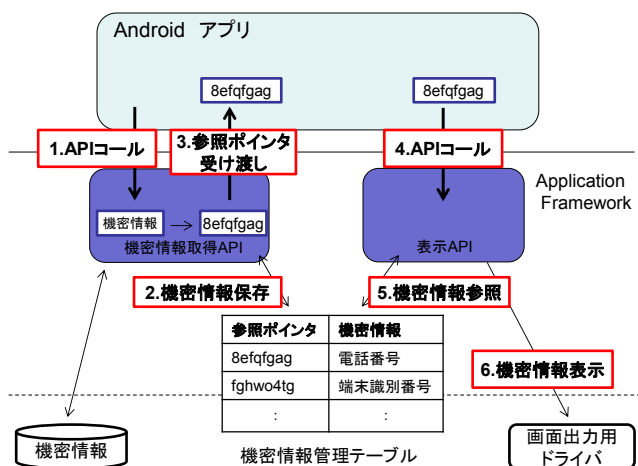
Android アプリ

8efqfgag

8efqfgag

1.APIコール

3.参照ポインタ受け渡し

4.APIコール

Application Framework

機密情報

8efqfgag

機密情報取得API

表示API

2.機密情報保存

5.機密情報参照

| 参照ポインタ | 機密情報 |
|---|---|
| 8efqfgag | 電話番号 |
| fghwo4tg | 端末識別番号 |
| : | : |

6.機密情報表示

機密情報

機密情報管理テーブル

画面出力用ドライバ